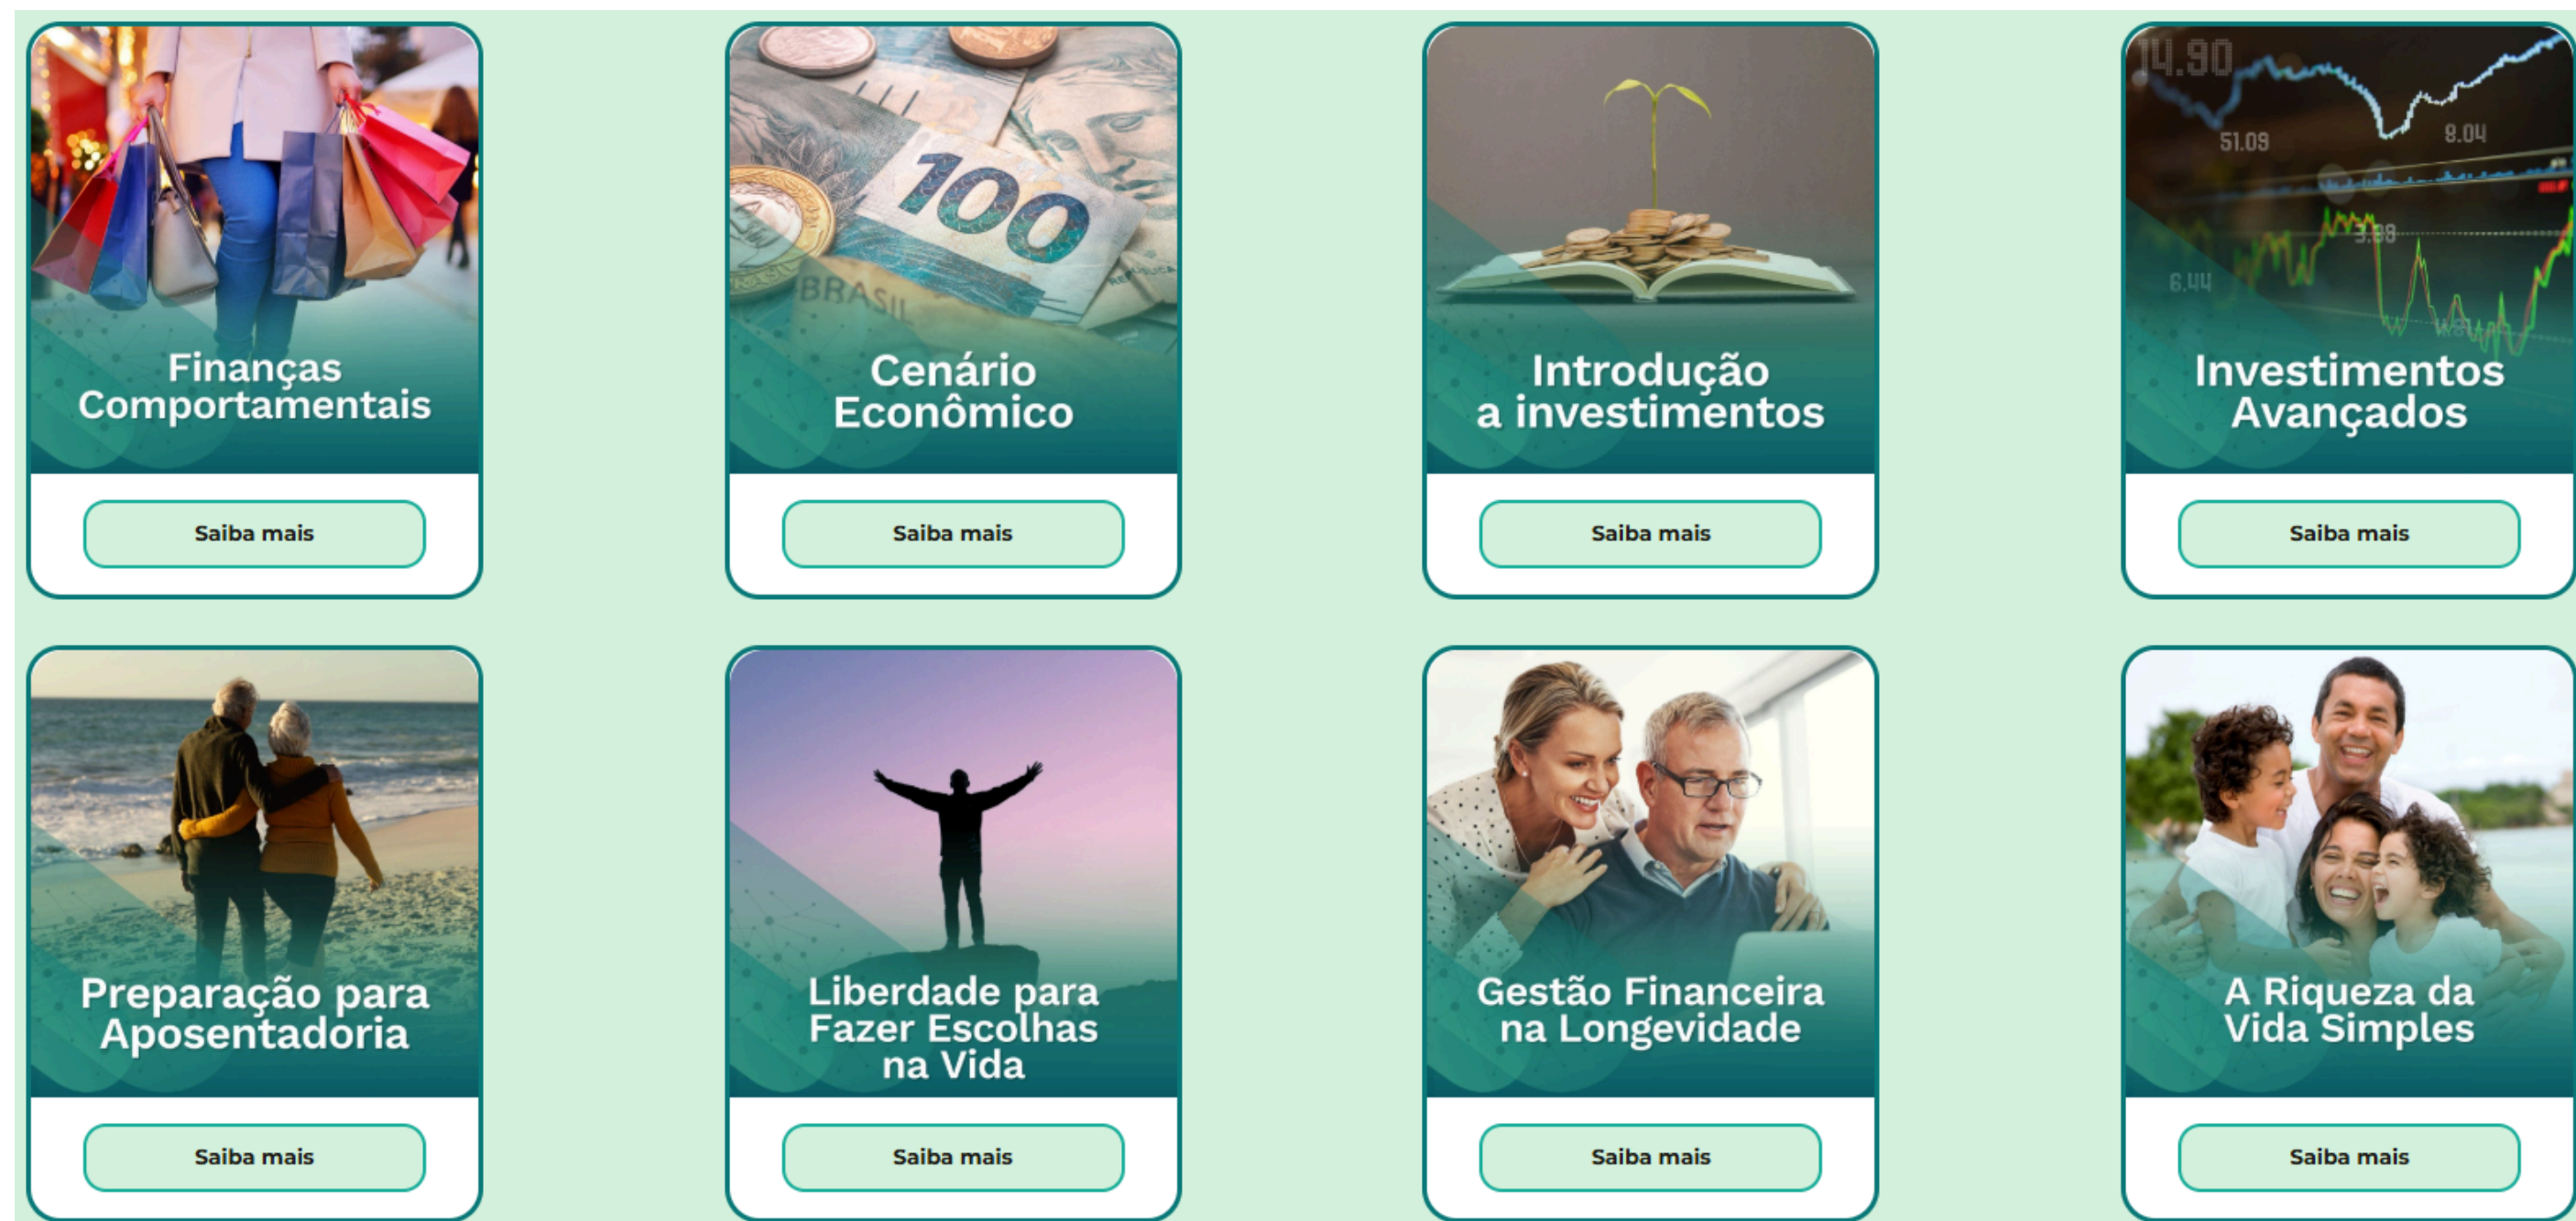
Finanças Comportamentais

Saiba mais

100

BRASIL

Cenário Econômico

Saiba mais

Introdução a investimentos

Saiba mais

14.90

51.09

8.04

3.98

6.44

Investimentos Avançados

Saiba mais

Preparação para Aposentadoria

Saiba mais

Liberdade para Fazer Escolhas na Vida

Saiba mais

Gestão Financeira na Longevidade

Saiba mais

A Riqueza da Vida Simples

Saiba mais